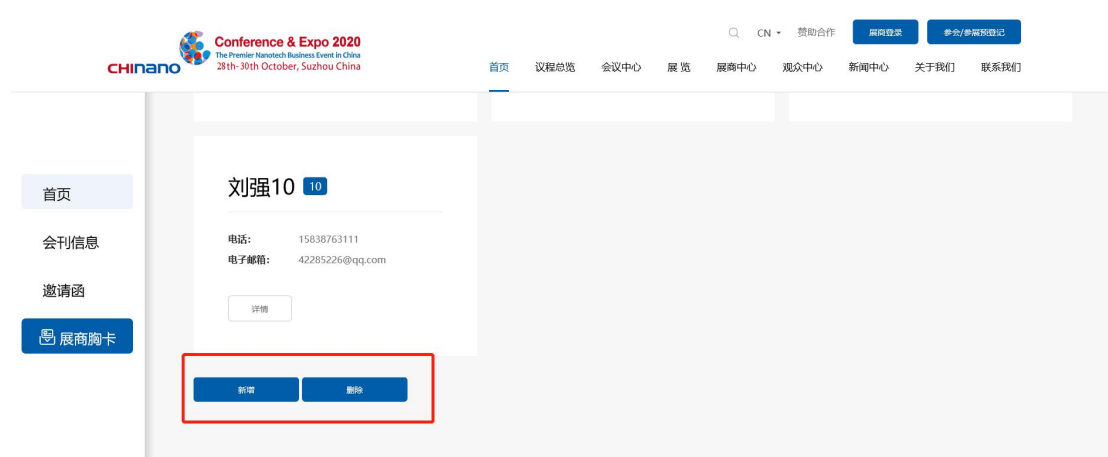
CHInano Conference & Expo 2020
The Premier Nanotech Business Event in China
28th-30th October, Suzhou China

CN 赞助合作 展商登录 参会/参展预登记

首页 议程总览 会议中心 展览 展商中心 观众中心 新闻中心 关于我们 联系我们

首页
会刊信息
邀请函
展商胸卡

刘强10 10

电话: 15838763111
电子邮箱: 42285226@qq.com

详情

新增 删除